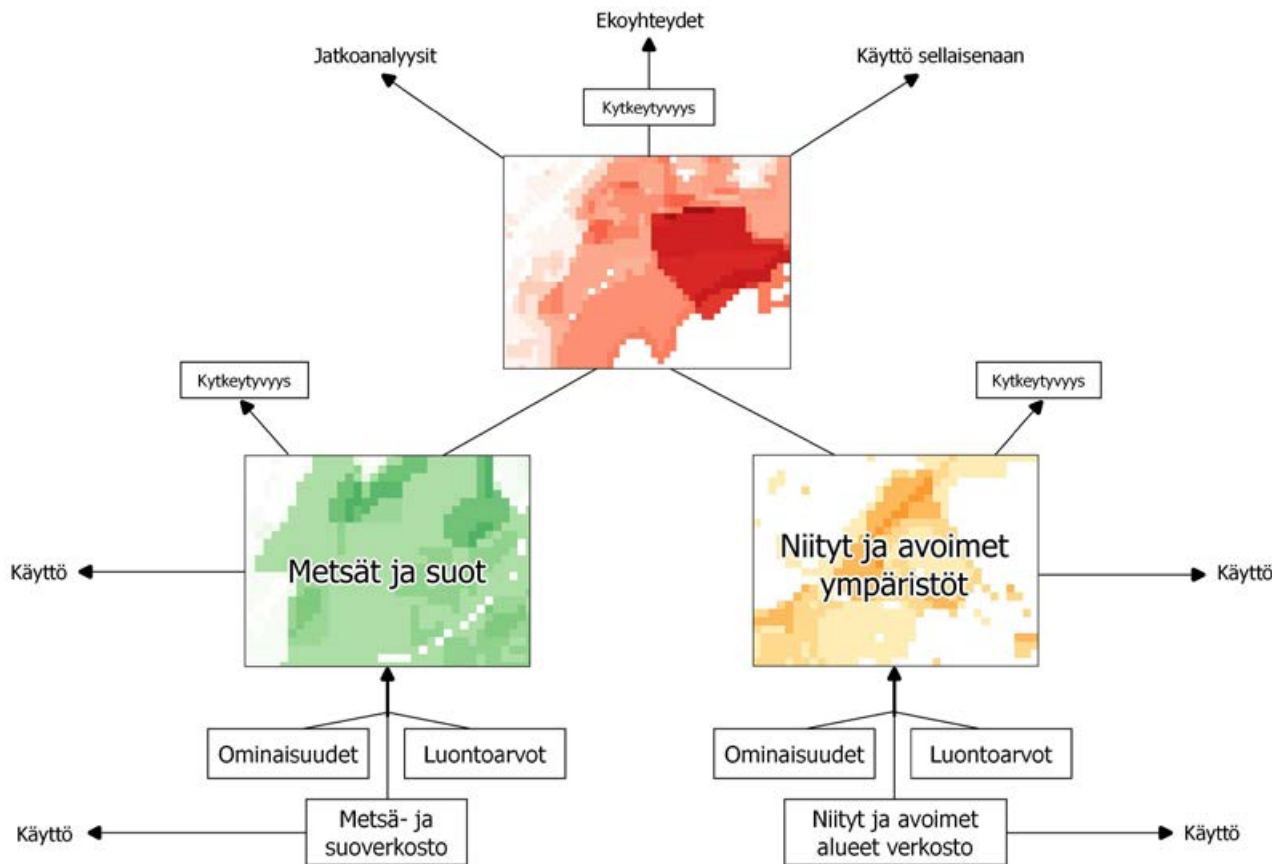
Ekoyhteydet

Jatkoanalyysit

Käyttö sellaisenaan

Kytkeytyvyys

Kytkeytyvyys

Kytkeytyvyys

Käyttö

Metsät ja suot

Niityt ja avoimet ympäristöt

Käyttö

Ominaisuudet

Luontoarvot

Ominaisuudet

Luontoarvot

Käyttö

Metsä- ja suoverkosto

Niityt ja avoimet alueet verkosto

Käyttö